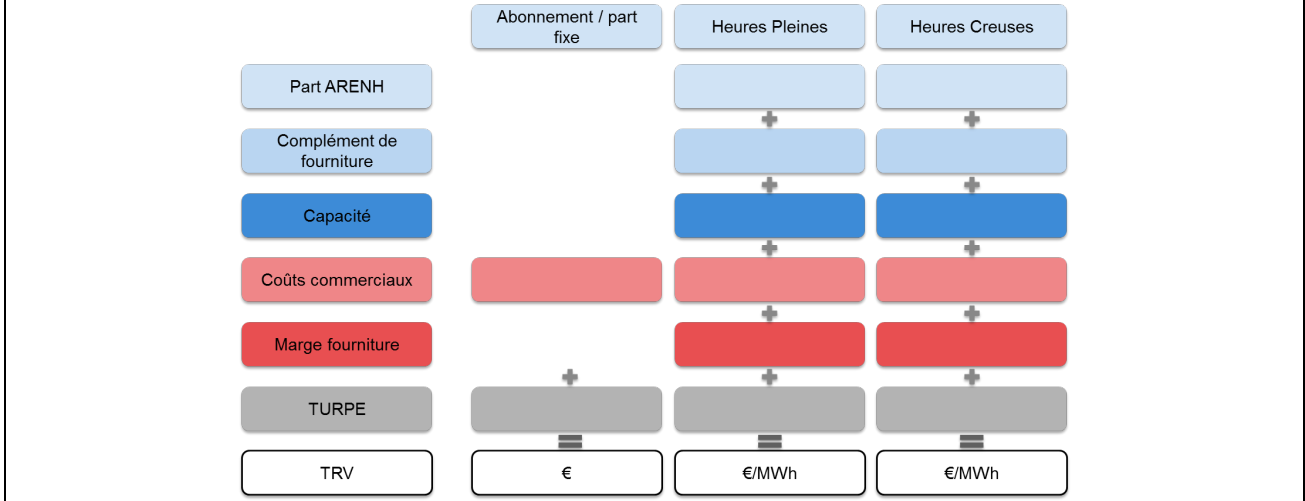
| | Abonnement / part fixe | Heures Pleines | Heures Creuses |
|---|---|---|---|
| Part ARENH | | | |
| | | + | + |
| Complément de fourniture | | | |
| | | + | + |
| Capacité | | | |
| | | + | + |
| Coûts commerciaux | | | |
| | | + | + |
| Marge fourniture | | | |
| | + | + | + |
| TURPE | | | |
| | = | = | = |
| TRV | € | €/MWh | €/MWh |